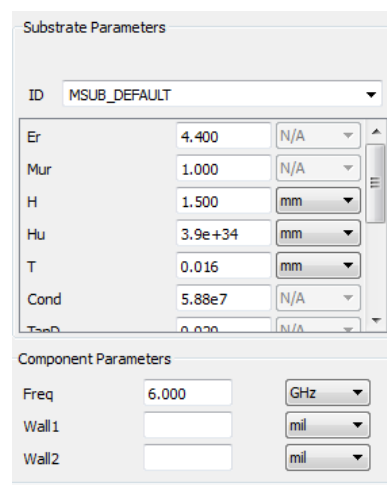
Substrate Parameters

ID MSUB_DEFAULT

| | | |
|---|---|---|
| Er | 4.400 | N/A |
| Mur | 1.000 | N/A |
| H | 1.500 | mm |
| Hu | 3.9e+34 | mm |
| T | 0.016 | mm |
| Cond | 5.88e7 | N/A |
| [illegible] | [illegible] | N/A |

Component Parameters

| | | |
|---|---|---|
| Freq | 6.000 | GHz |
| Wall1 | | mil |
| Wall2 | | mil |